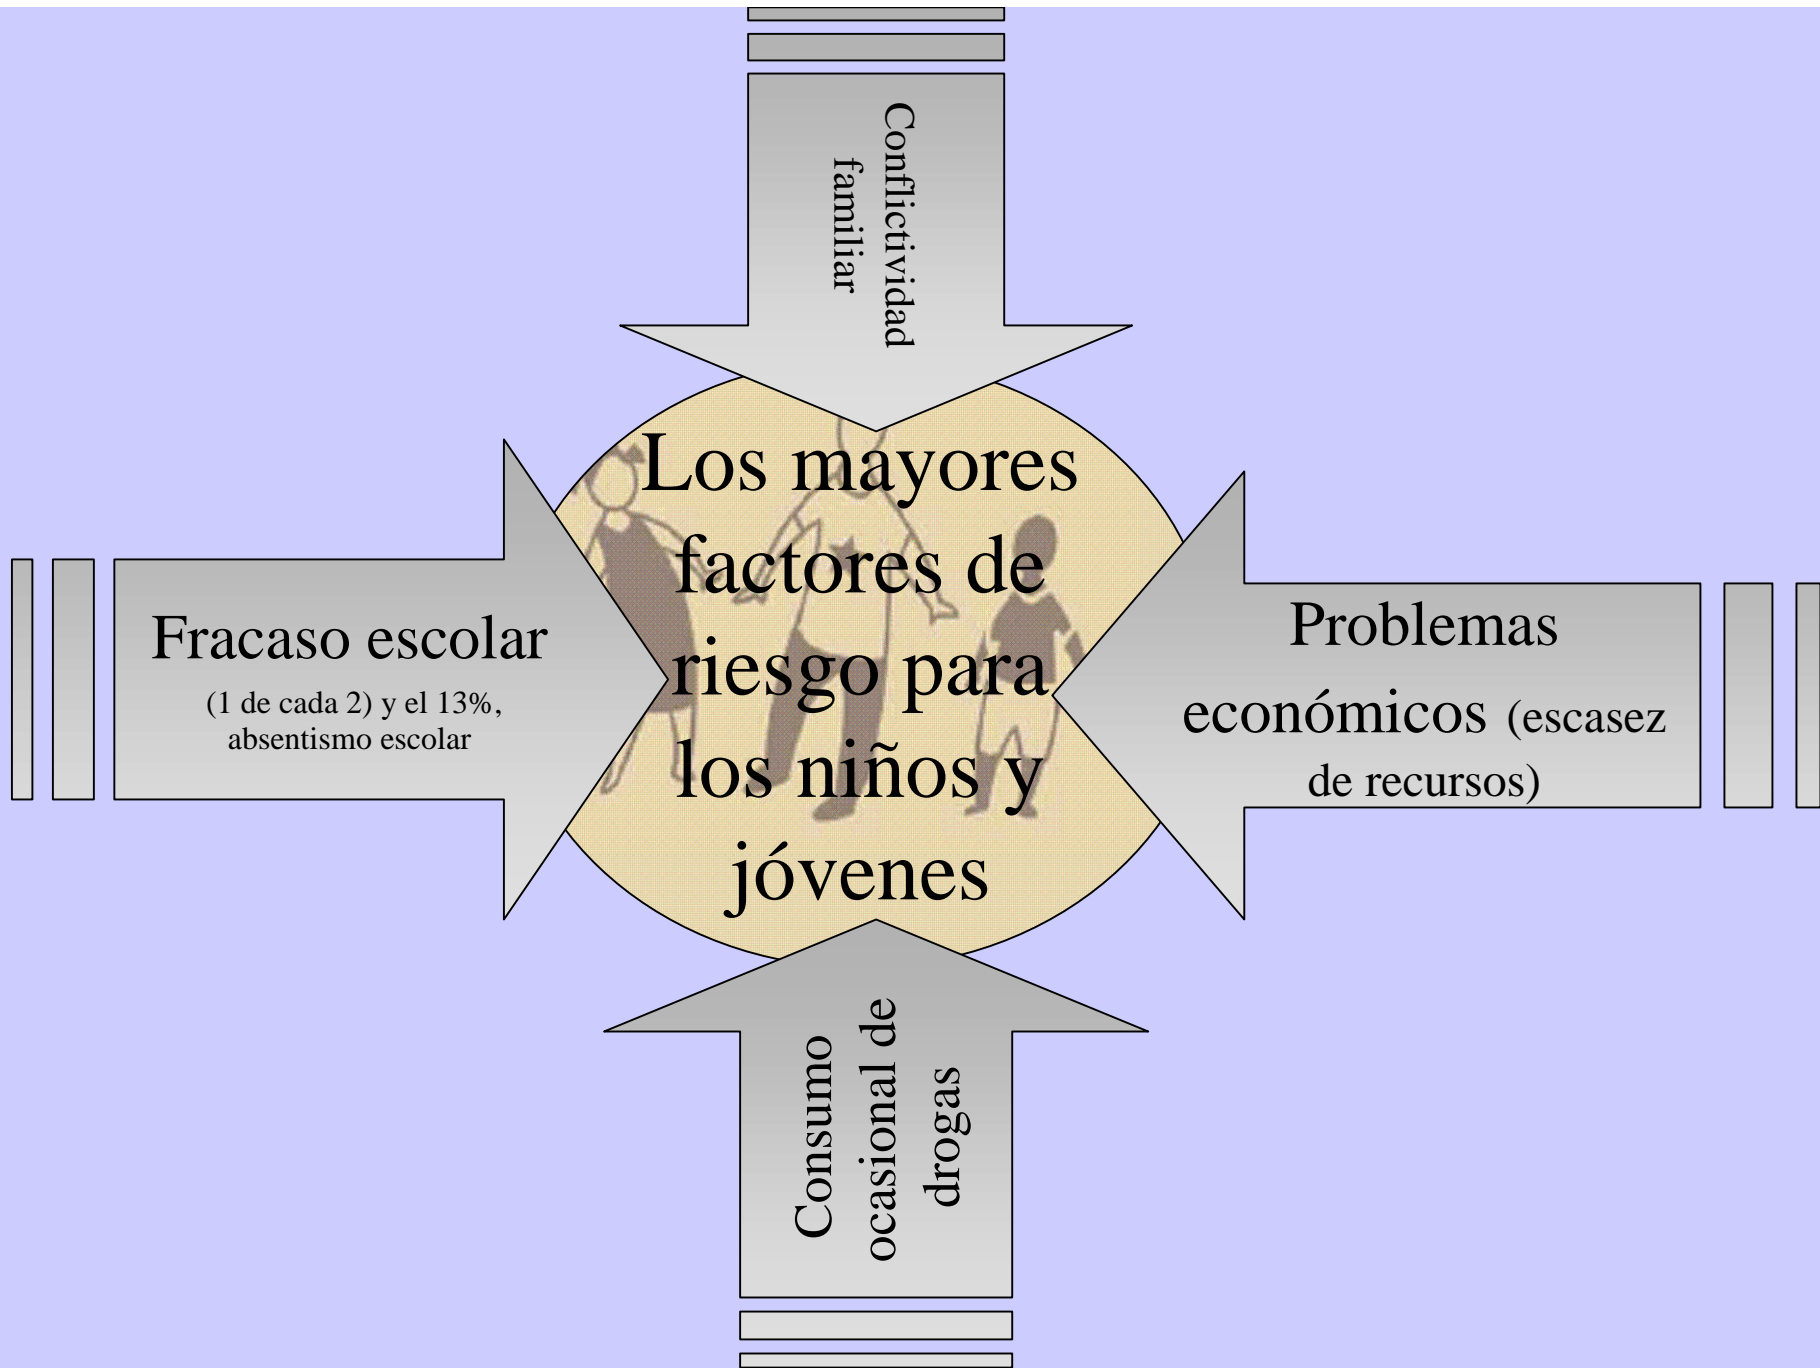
Conflictividad familiar

Fracaso escolar
(1 de cada 2) y el 13%, absentismo escolar

Los mayores factores de riesgo para los niños y jóvenes

Problemas económicos (escasez de recursos)

Consumo ocasional de drogas